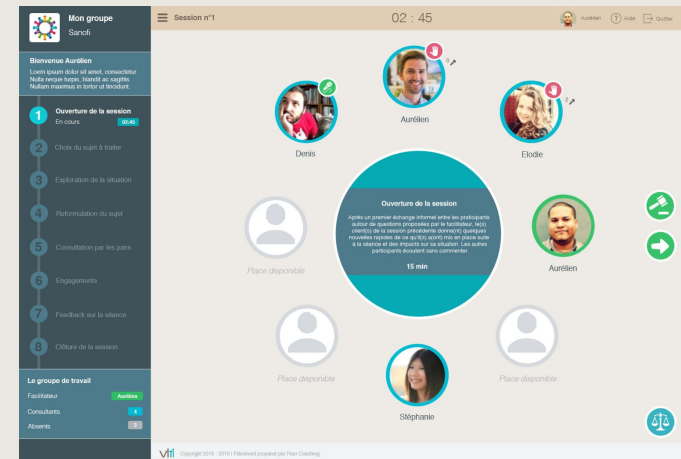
Mon groupe
Sanofi

Bienvenue Aurélien
Lorem ipsum dolor sit amet, consectetur Nulla neque turpis, blandit ac sagittis Nullam maximus in tortor ut tincidunt.

1 Ouverture de la session
En cours 02:45
2 Choix du sujet à traiter
3 Exploration de la situation
4 Reformulation du sujet
5 Consultation par les pairs
6 Engagements
7 Feedback sur la séance
8 Clôture de la session

Le groupe de travail
Facilitateur Aurélien
Consultants 4
Absents 0

Session n°1
02 : 45
Aurélien Aide Quitter

Aurélien
Denis
Elodie
Aurélien
Stéphanie
Place disponible
Place disponible
Place disponible
Place disponible

Ouverture de la session
Après un premier échange informel entre les participants autour de questions proposées par le facilitateur, le(s) client(s) de la session précédente donne(nt) quelques nouvelles rapides de ce qu'il(s) a(ont) mis en place suite à la séance et des impacts sur sa situation. Les autres participants écoutent sans commenter.
15 min

Copyright 2015 - 2016 | Fièrement propulsé par Peer Coaching